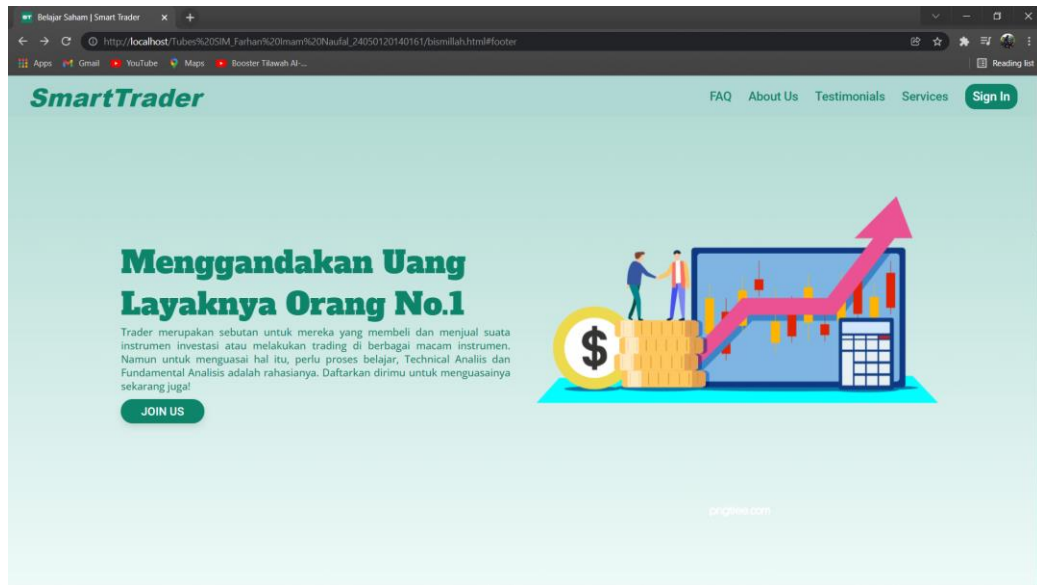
Belajar Saham | Smart Trader

http://localhost/Tubes%20SIM_Farhan%20Imam%20Naufal_2405012014016​1/bismillah.html#footer

Apps Gmail YouTube Maps Booster Tilawah Al-...

Reading list

SmartTrader

FAQ About Us Testimonials Services Sign In

Menggandakan Uang Layaknya Orang No.1

Trader merupakan sebutan untuk mereka yang membeli dan menjual suata instrumen investasi atau melakukan trading di berbagai macam instrumen. Namun untuk menguasai hal itu, perlu proses belajar, Technical Analiis dan Fundamental Analisis adalah rahasianya. Daftarkan dirimu untuk menguasainya sekarang juga!

JOIN US

$

pngtree.com